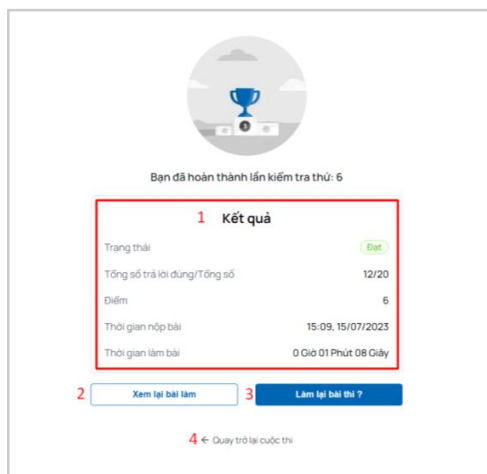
1

Bạn đã hoàn thành lần kiểm tra thứ: 6

1 Kết quả

| | |
|---|---|
| Trạng thái | Đạt |
| Tổng số trả lời đúng/Tổng số | 12/20 |
| Điểm | 6 |
| Thời gian nộp bài | 15:09, 15/07/2023 |
| Thời gian làm bài | 0 Giờ 01 Phút 08 Giây |

2 Xem lại bài làm

3 Làm lại bài thi ?

4 ← Quay trở lại cuộc thi